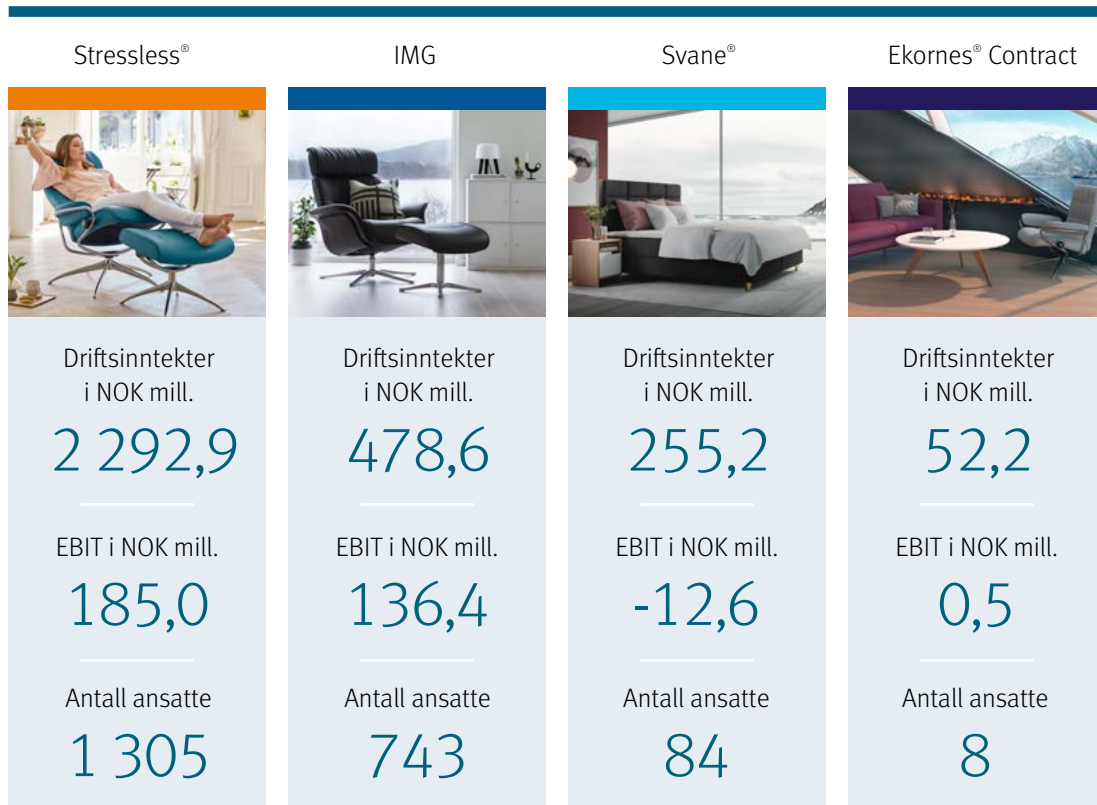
Stressless®

Driftsinntekter i NOK mill.

2 292,9

EBIT i NOK mill.

185,0

Antall ansatte

1 305

IMG

Driftsinntekter i NOK mill.

478,6

EBIT i NOK mill.

136,4

Antall ansatte

743

Svane®

Driftsinntekter i NOK mill.

255,2

EBIT i NOK mill.

-12,6

Antall ansatte

84

Ekornes® Contract

Driftsinntekter i NOK mill.

52,2

EBIT i NOK mill.

0,5

Antall ansatte

8